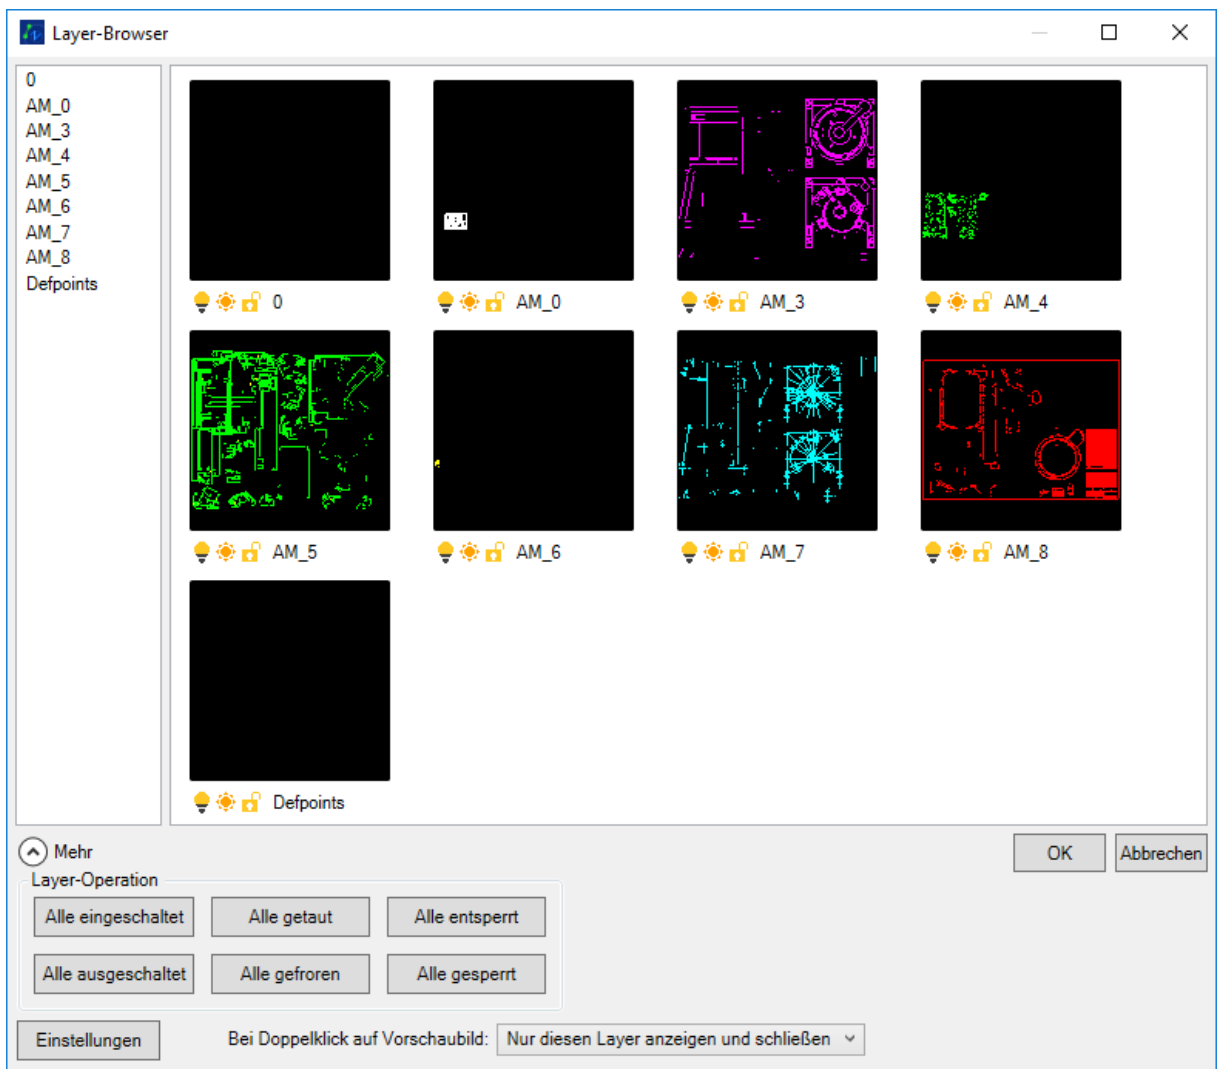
Layer-Browser

0
AM_0
AM_3
AM_4
AM_5
AM_6
AM_7
AM_8
Defpoints

0

AM_0

AM_3

AM_4

AM_5

AM_6

AM_7

AM_8

Defpoints

Mehr

OK

Abbrechen

Layer-Operation

Alle eingeschaltet

Alle getaut

Alle entsperrt

Alle ausgeschaltet

Alle gefroren

Alle gesperrt

Einstellungen

Bei Doppelklick auf Vorschaubild: Nur diesen Layer anzeigen und schließen